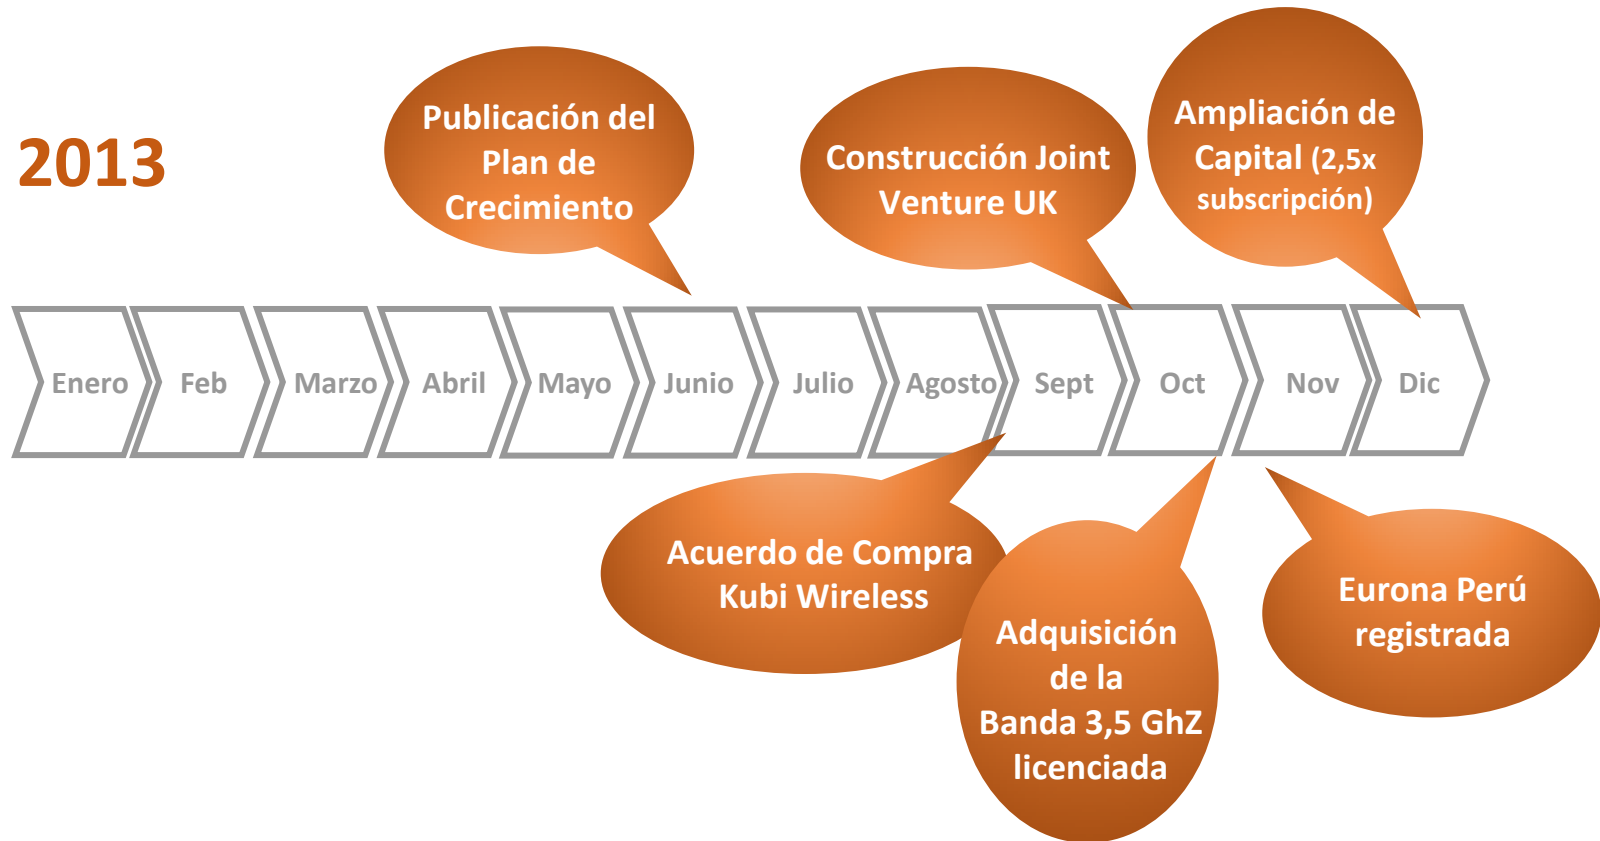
2013

Publicación del Plan de Crecimiento

Construcción Joint Venture UK

Ampliación de Capital (2,5x subscripción)

Enero
Feb
Marzo
Abril
Mayo
Junio
Julio
Agosto
Sept
Oct
Nov
Dic

Acuerdo de Compra Kubi Wireless

Adquisición de la Banda 3,5 GhZ licenciada

Eurona Perú registrada